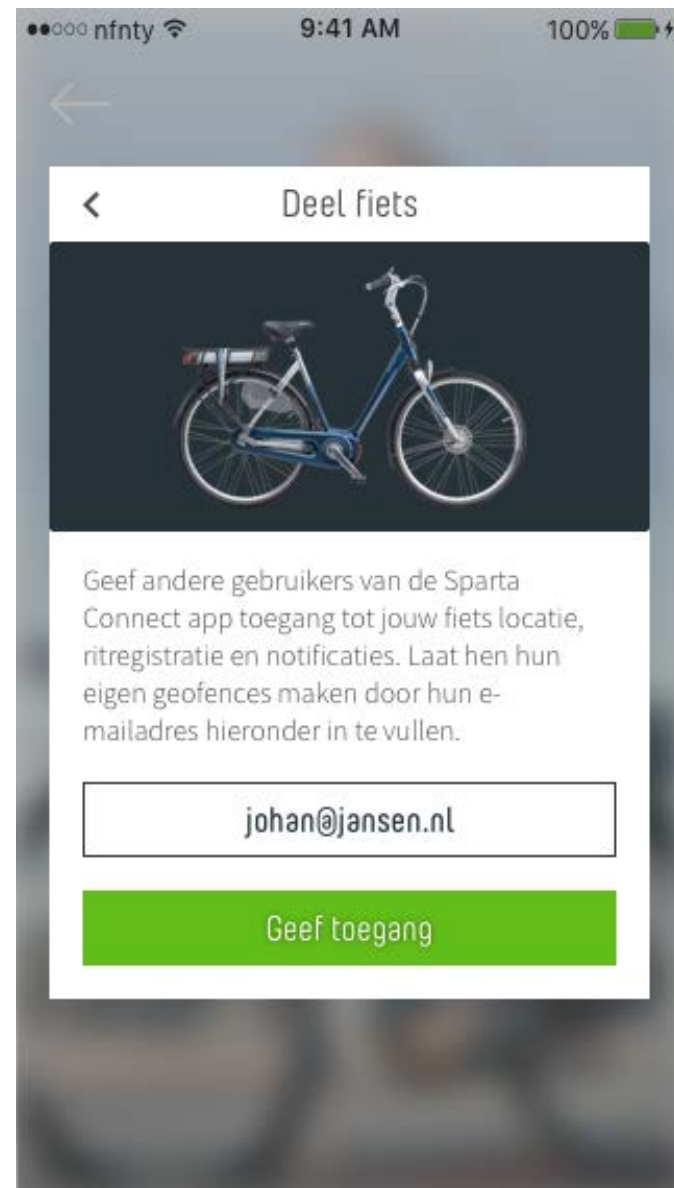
●●○○○ nfnty 9:41 AM 100%

<

Deel fiets

Geef andere gebruikers van de Sparta Connect app toegang tot jouw fiets locatie, ritregistratie en notificaties. Laat hen hun eigen geofences maken door hun e-mailadres hieronder in te vullen.

johan@jansen.nl

Geef toegang